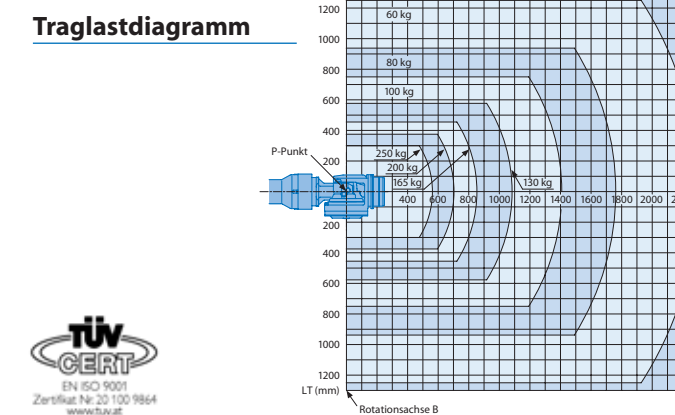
Traglastdiagramm

1200
60 kg
1000
800
80 kg
600
100 kg
400
P-Punkt
250 kg
200
200 kg
165 kg
130 kg
400
600
800
1000
1200
1400
1600
1800
2000
200
400
600
800
1000
1200
LT (mm)
Rotationsachse B

TÜV CERT
EN ISO 9001
Zertifikat Nr. 20 100 9864
www.tuv.at